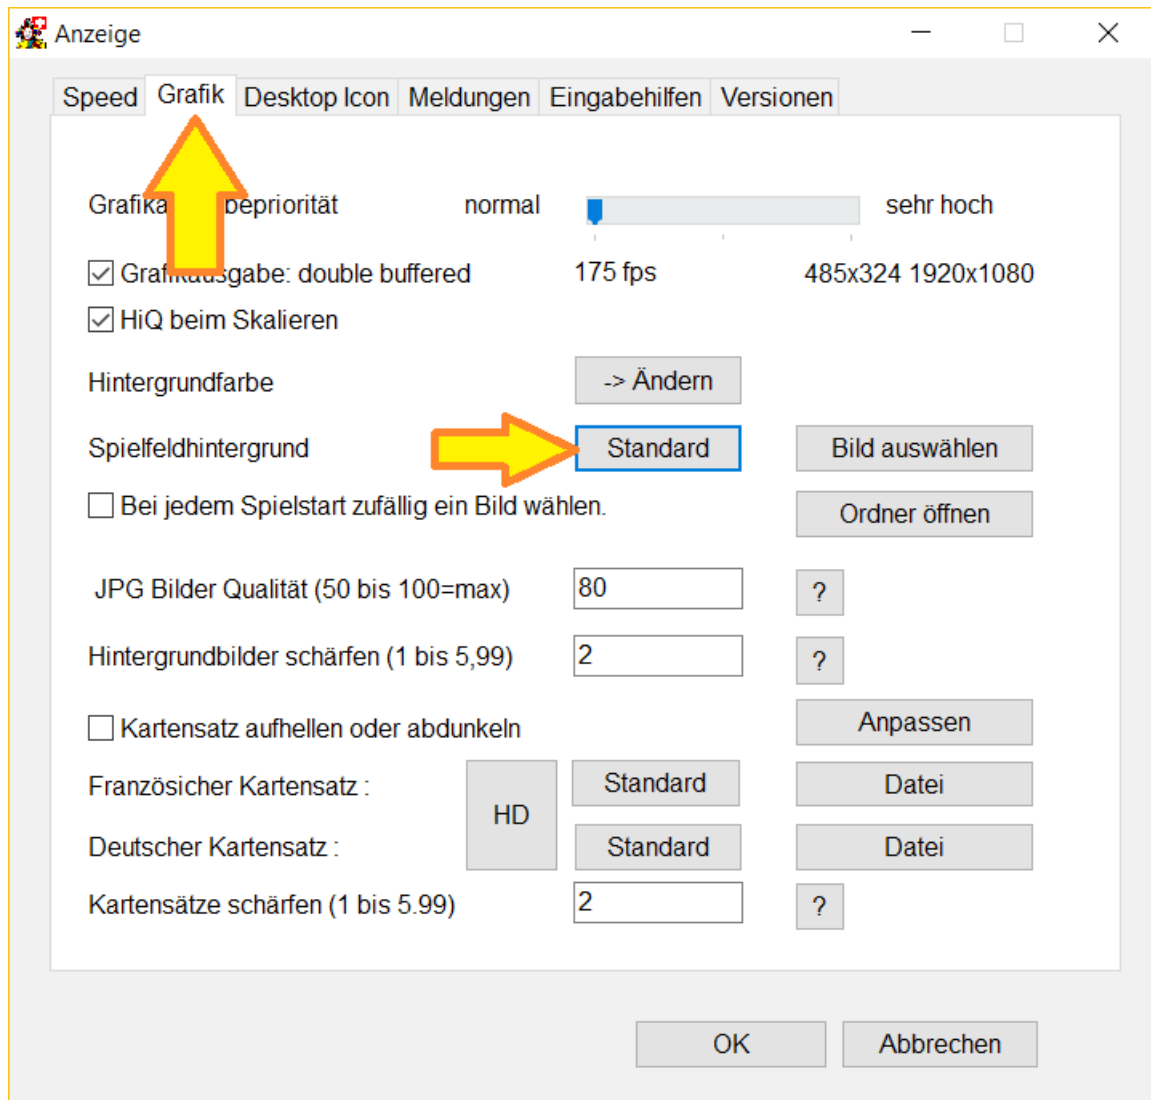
Anzeige

Speed | Grafik | Desktop Icon | Meldungen | Eingabehilfen | Versionen

Grafika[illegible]bepriorität normal sehr hoch

Graf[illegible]sgabe: double buffered 175 fps 485x324 1920x1080

HiQ beim Skalieren

Hintergrundfarbe -> Ändern

Spielfeldhintergrund Standard Bild auswählen

Bei jedem Spielstart zufällig ein Bild wählen. Ordner öffnen

JPG Bilder Qualität (50 bis 100=max) 80 ?

Hintergrundbilder schärfen (1 bis 5,99) 2 ?

Kartensatz aufhellen oder abdunkeln Anpassen

Französicher Kartensatz : HD Standard Datei

Deutscher Kartensatz : Standard Datei

Kartensätze schärfen (1 bis 5.99) 2 ?

OK Abbrechen